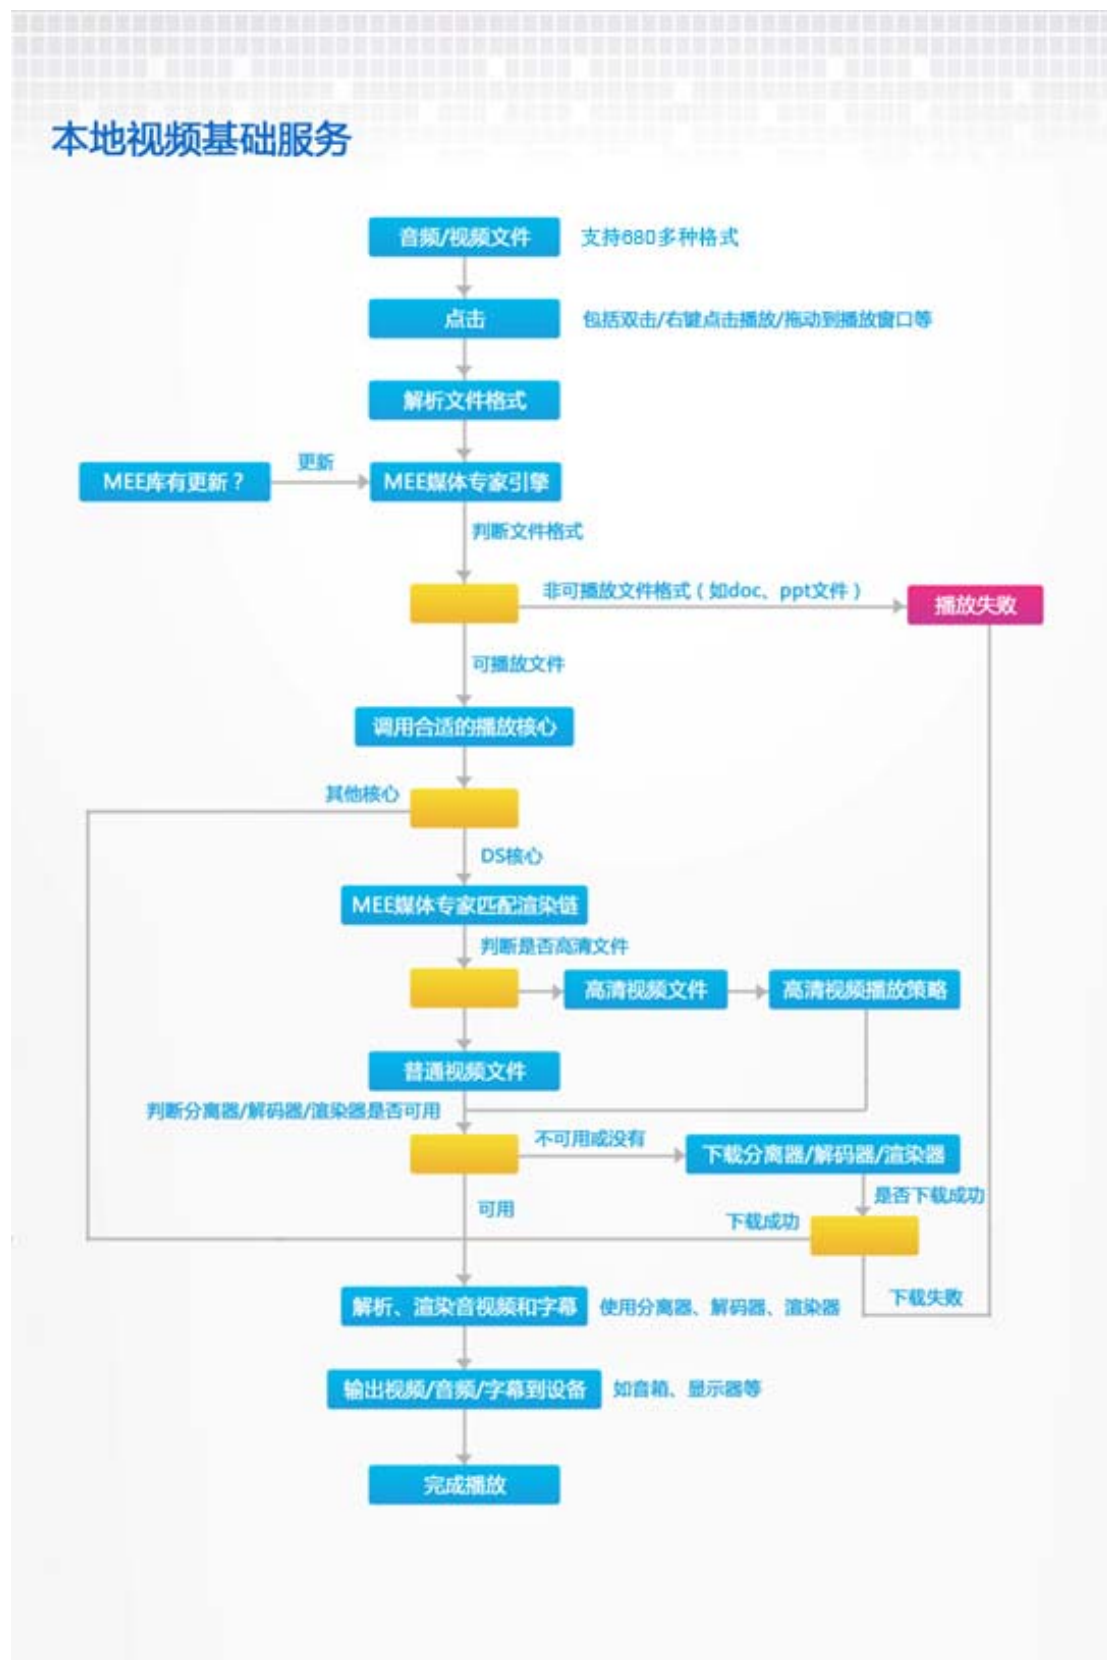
本地视频基础服务

音频/视频文件
支持680多种格式
点击
包括双击/右键点击播放/拖动到播放窗口等
解析文件格式
MEE库有更新？
更新
MEE媒体专家引擎
判断文件格式
非可播放文件格式（如doc、ppt文件）
播放失败
可播放文件
调用合适的播放核心
其他核心
DS核心
MEE媒体专家匹配渲染链
判断是否高清文件
高清视频文件
高清视频播放策略
普通视频文件
判断分离器/解码器/渲染器是否可用
不可用或没有
下载分离器/解码器/渲染器
是否下载成功
可用
下载成功
下载失败
解析、渲染音视频和字幕
使用分离器、解码器、渲染器
输出视频/音频/字幕到设备
如音箱、显示器等
完成播放